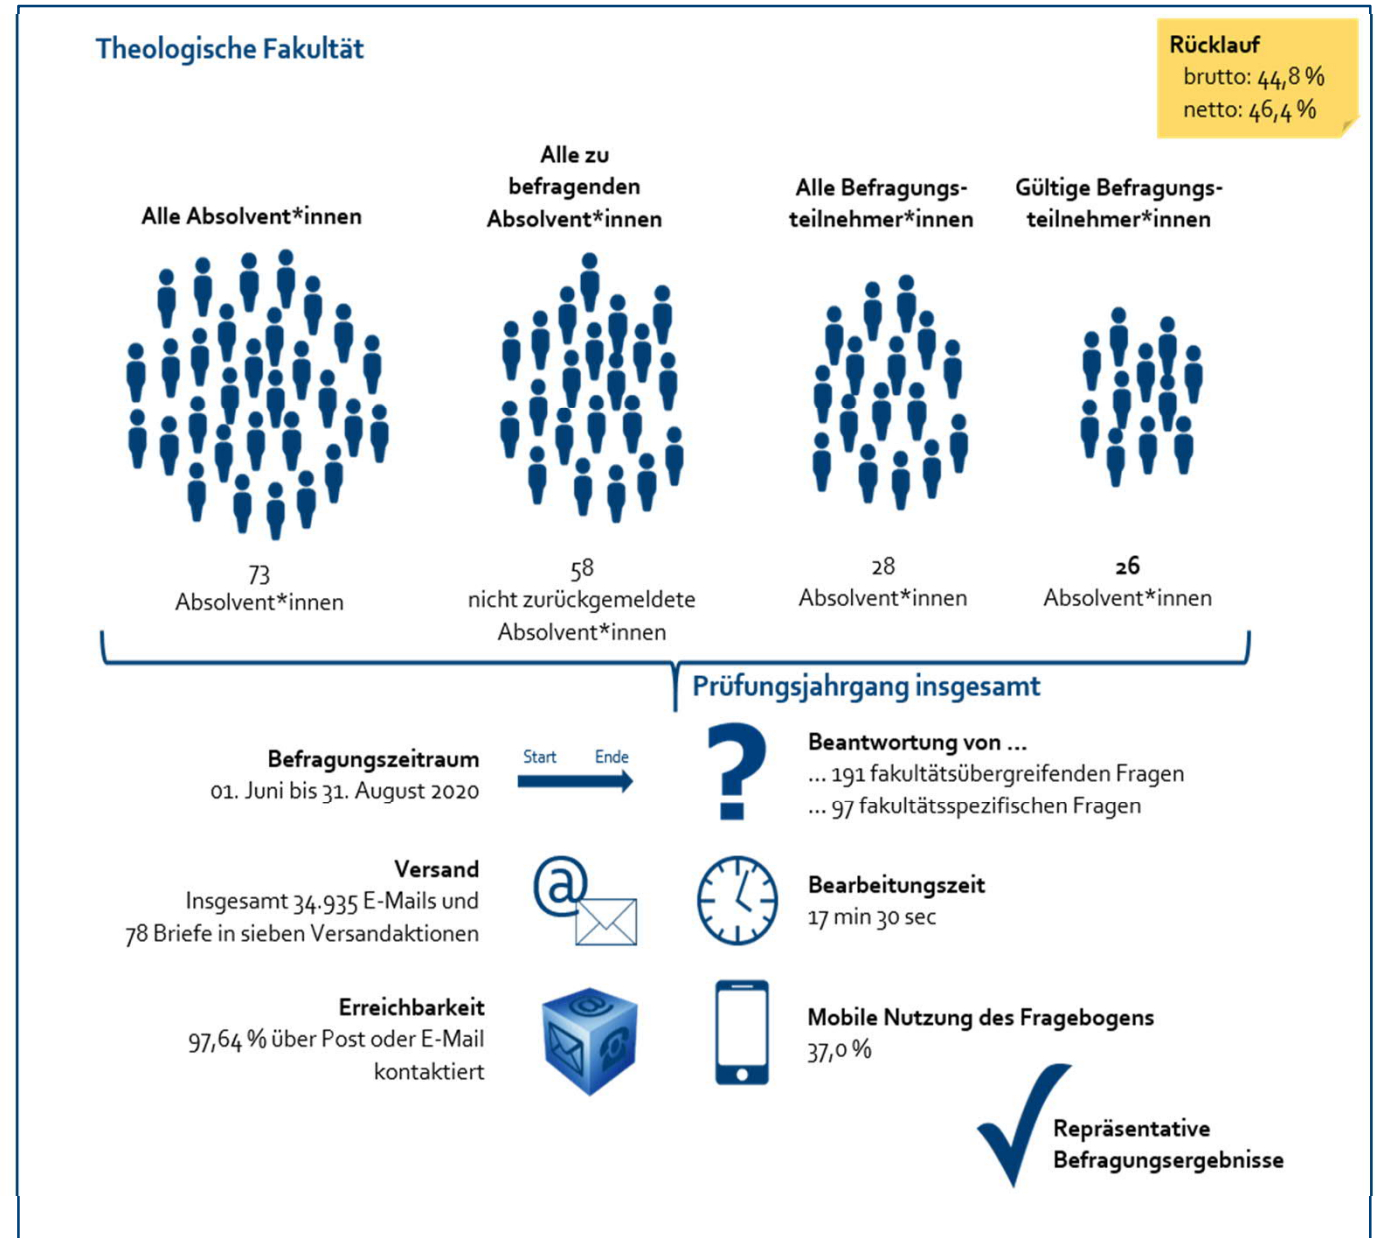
Theologische Fakultät

Rücklauf
brutto: 44,8 %
netto: 46,4 %

Alle Absolvent*innen

Alle zu befragenden Absolvent*innen

Alle Befragungsteilnehmer*innen

Gültige Befragungsteilnehmer*innen

73
Absolvent*innen

58
nicht zurückgemeldete Absolvent*innen

28
Absolvent*innen

26
Absolvent*innen

Prüfungsjahrgang insgesamt

Befragungszeitraum
01. Juni bis 31. August 2020

Start Ende

Beantwortung von ...
... 191 fakultätsübergreifenden Fragen
... 97 fakultätsspezifischen Fragen

Versand
Insgesamt 34.935 E-Mails und 78 Briefe in sieben Versandaktionen

Bearbeitungszeit
17 min 30 sec

Erreichbarkeit
97,64 % über Post oder E-Mail kontaktiert

Mobile Nutzung des Fragebogens
37,0 %

Repräsentative Befragungsergebnisse